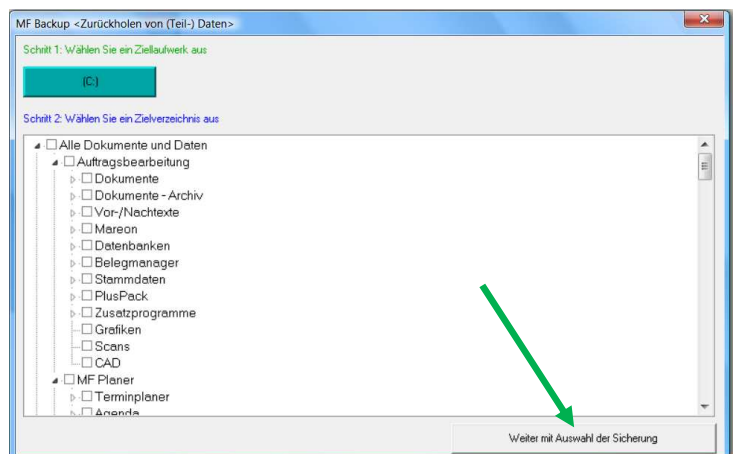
MF Backup <Zurückholen von (Teil-) Daten>

Schritt 1: Wählen Sie ein Ziellaufwerk aus

(C:)

Schritt 2: Wählen Sie ein Zielverzeichnis aus

Alle Dokumente und Daten
Auftragsbearbeitung
Dokumente
Dokumente - Archiv
Vor-/Nachtexte
Mareon
Datenbanken
Belegmanager
Stammdaten
PlusPack
Zusatzprogramme
Grafiken
Scans
CAD
MF Planer
Terminplaner
Agenda

Weiter mit Auswahl der Sicherung